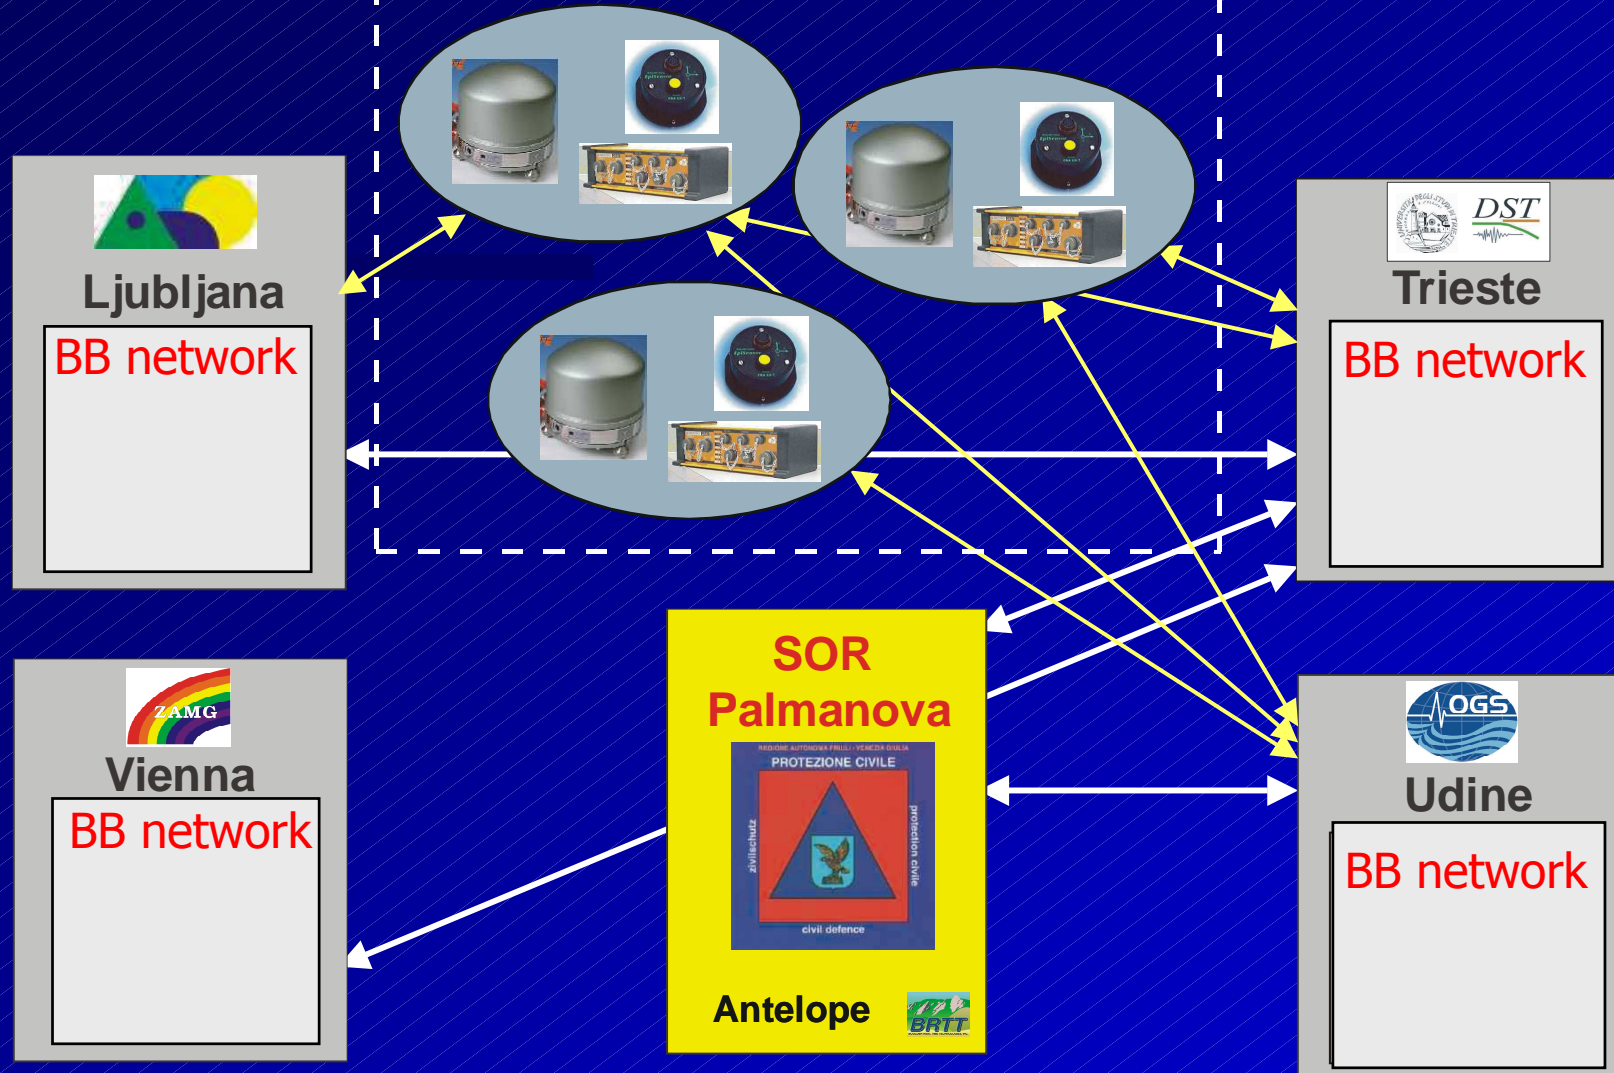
Ljubljana
BB network

DST
Trieste
BB network

ZAMG
Vienna
BB network

SOR
Palmanova
REGIONE AUTONOMA FRIULI - VENEZIA GIULIA
PROTEZIONE CIVILE
zivilschutz
protection civile
civil defence
Antelope
BRTT

OGS
Udine
BB network